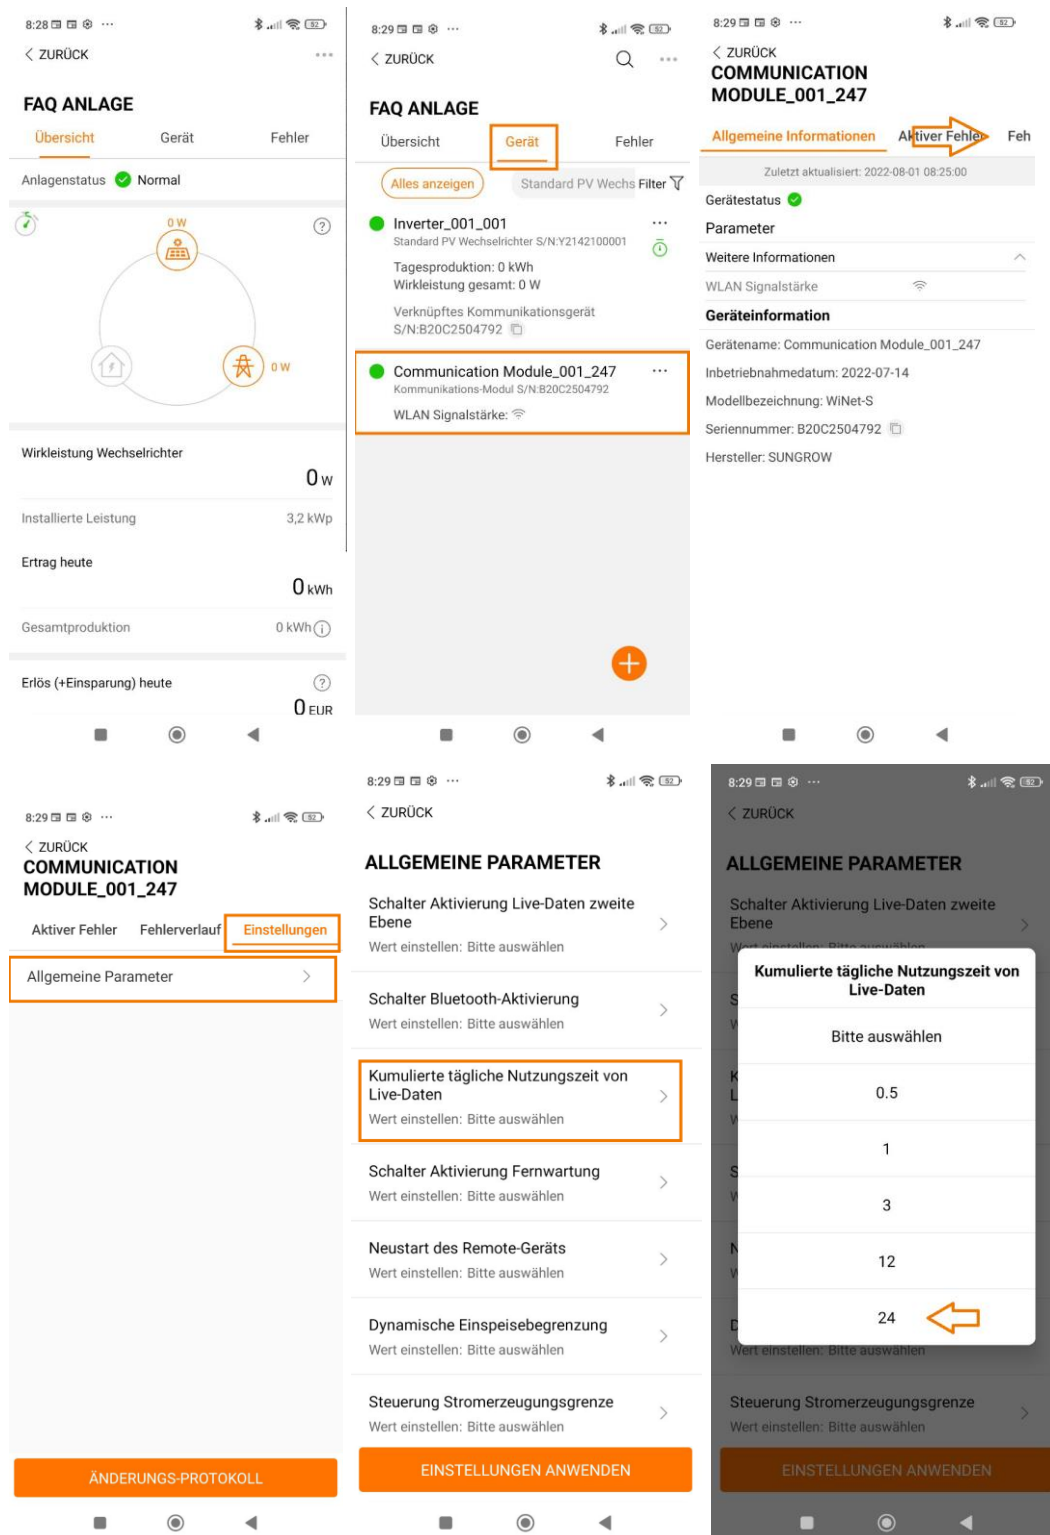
8:28 ···
< ZURÜCK ···

FAQ ANLAGE

Übersicht Gerät Fehler

Anlagenstatus Normal

0 W

0 W

Wirkleistung Wechselrichter

0 W

Installierte Leistung 3,2 kWp

Ertrag heute

0 kWh

Gesamtproduktion 0 kWh

Erlös (+Einsparung) heute

0 EUR

8:29 ···
< ZURÜCK ···

FAQ ANLAGE

Übersicht Gerät Fehler

Alles anzeigen Standard PV Wechs Filter

Inverter_001_001 ···
Standard PV Wechselrichter S/N:Y2142100001
Tagesproduktion: 0 kWh
Wirkleistung gesamt: 0 W
Verknüpftes Kommunikationsgerät
S/N:B20C2504792

Communication Module_001_247 ···
Kommunikations-Modul S/N:B20C2504792
WLAN Signalstärke:

8:29 ···
< ZURÜCK
COMMUNICATION MODULE_001_247

Allgemeine Informationen Aktiver Fehler Feh

Zuletzt aktualisiert: 2022-08-01 08:25:00

Gerätestatus

Parameter

Weitere Informationen

WLAN Signalstärke

Geräteinformation

Gerätename: Communication Module_001_247

Inbetriebnahmedatum: 2022-07-14

Modellbezeichnung: WiNet-S

Seriennummer: B20C2504792

Hersteller: SUNGROW

8:29 ···
< ZURÜCK
COMMUNICATION MODULE_001_247

Aktiver Fehler Fehlerverlauf Einstellungen

Allgemeine Parameter >

ÄNDERUNGS-PROTOKOLL

8:29 ···
< ZURÜCK

ALLGEMEINE PARAMETER

Schalter Aktivierung Live-Daten zweite Ebene
Wert einstellen: Bitte auswählen

Schalter Bluetooth-Aktivierung
Wert einstellen: Bitte auswählen

Kumulierte tägliche Nutzungszeit von Live-Daten
Wert einstellen: Bitte auswählen

Schalter Aktivierung Fernwartung
Wert einstellen: Bitte auswählen

Neustart des Remote-Geräts
Wert einstellen: Bitte auswählen

Dynamische Einspeisebegrenzung
Wert einstellen: Bitte auswählen

Steuerung Stromerzeugungsgrenze
Wert einstellen: Bitte auswählen

EINSTELLUNGEN ANWENDEN

8:29 ···
< ZURÜCK

ALLGEMEINE PARAMETER

Schalter Aktivierung Live-Daten zweite Ebene

Kumulierte tägliche Nutzungszeit von Live-Daten

Bitte auswählen

0.5

1

3

12

24

Wert einstellen: Bitte auswählen

Steuerung Stromerzeugungsgrenze
Wert einstellen: Bitte auswählen

EINSTELLUNGEN ANWENDEN